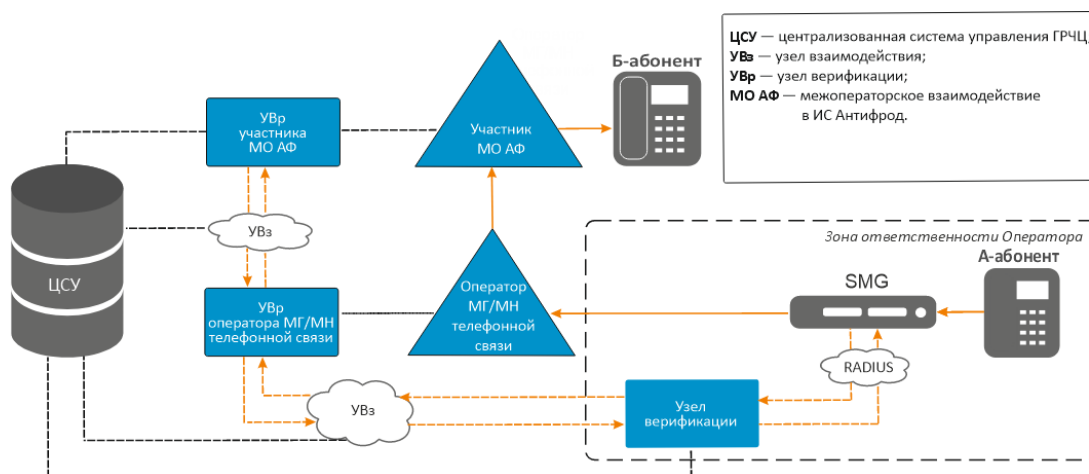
ЦСУ — централизованная система управления ГРЧЦ;
УВз — узел взаимодействия;
УВр — узел верификации;
МО АФ — межоператорское взаимодействие в ИС Антифрод.

Б-абонент

УВр участника МО АФ

Участник МО АФ

ЦСУ

УВз

Зона ответственности Оператора

А-абонент

SMG

УВр оператора МГ/МН телефонной связи

Оператор МГ/МН телефонной связи

RADIUS

УВз

Узел верификации